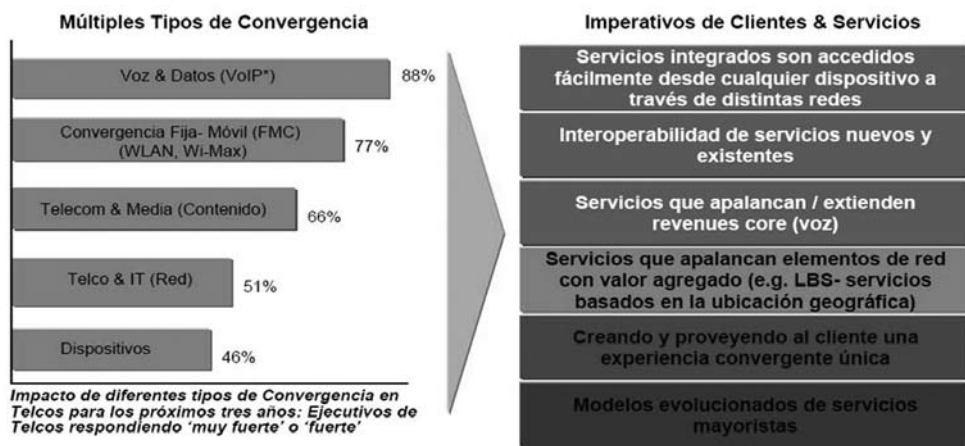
Múltiples Tipos de Convergencia

Voz & Datos (VoIP*) 88%

Convergencia Fija- Móvil (FMC) (WLAN, Wi-Max) 77%

Telecom & Media (Contenido) 66%

Telco & IT (Red) 51%

Dispositivos 46%

Impacto de diferentes tipos de Convergencia en Telcos para los próximos tres años: Ejecutivos de Telcos respondiendo 'muy fuerte' o 'fuerte'

Imperativos de Clientes & Servicios

Servicios integrados son accedidos fácilmente desde cualquier dispositivo a través de distintas redes

Interoperabilidad de servicios nuevos y existentes

Servicios que apalancan / extienden revenues core (voz)

Servicios que apalancan elementos de red con valor agregado (e.g. LBS- servicios basados en la ubicación geográfica)

Creando y proveyendo al cliente una experiencia convergente única

Modelos evolucionados de servicios mayoristas